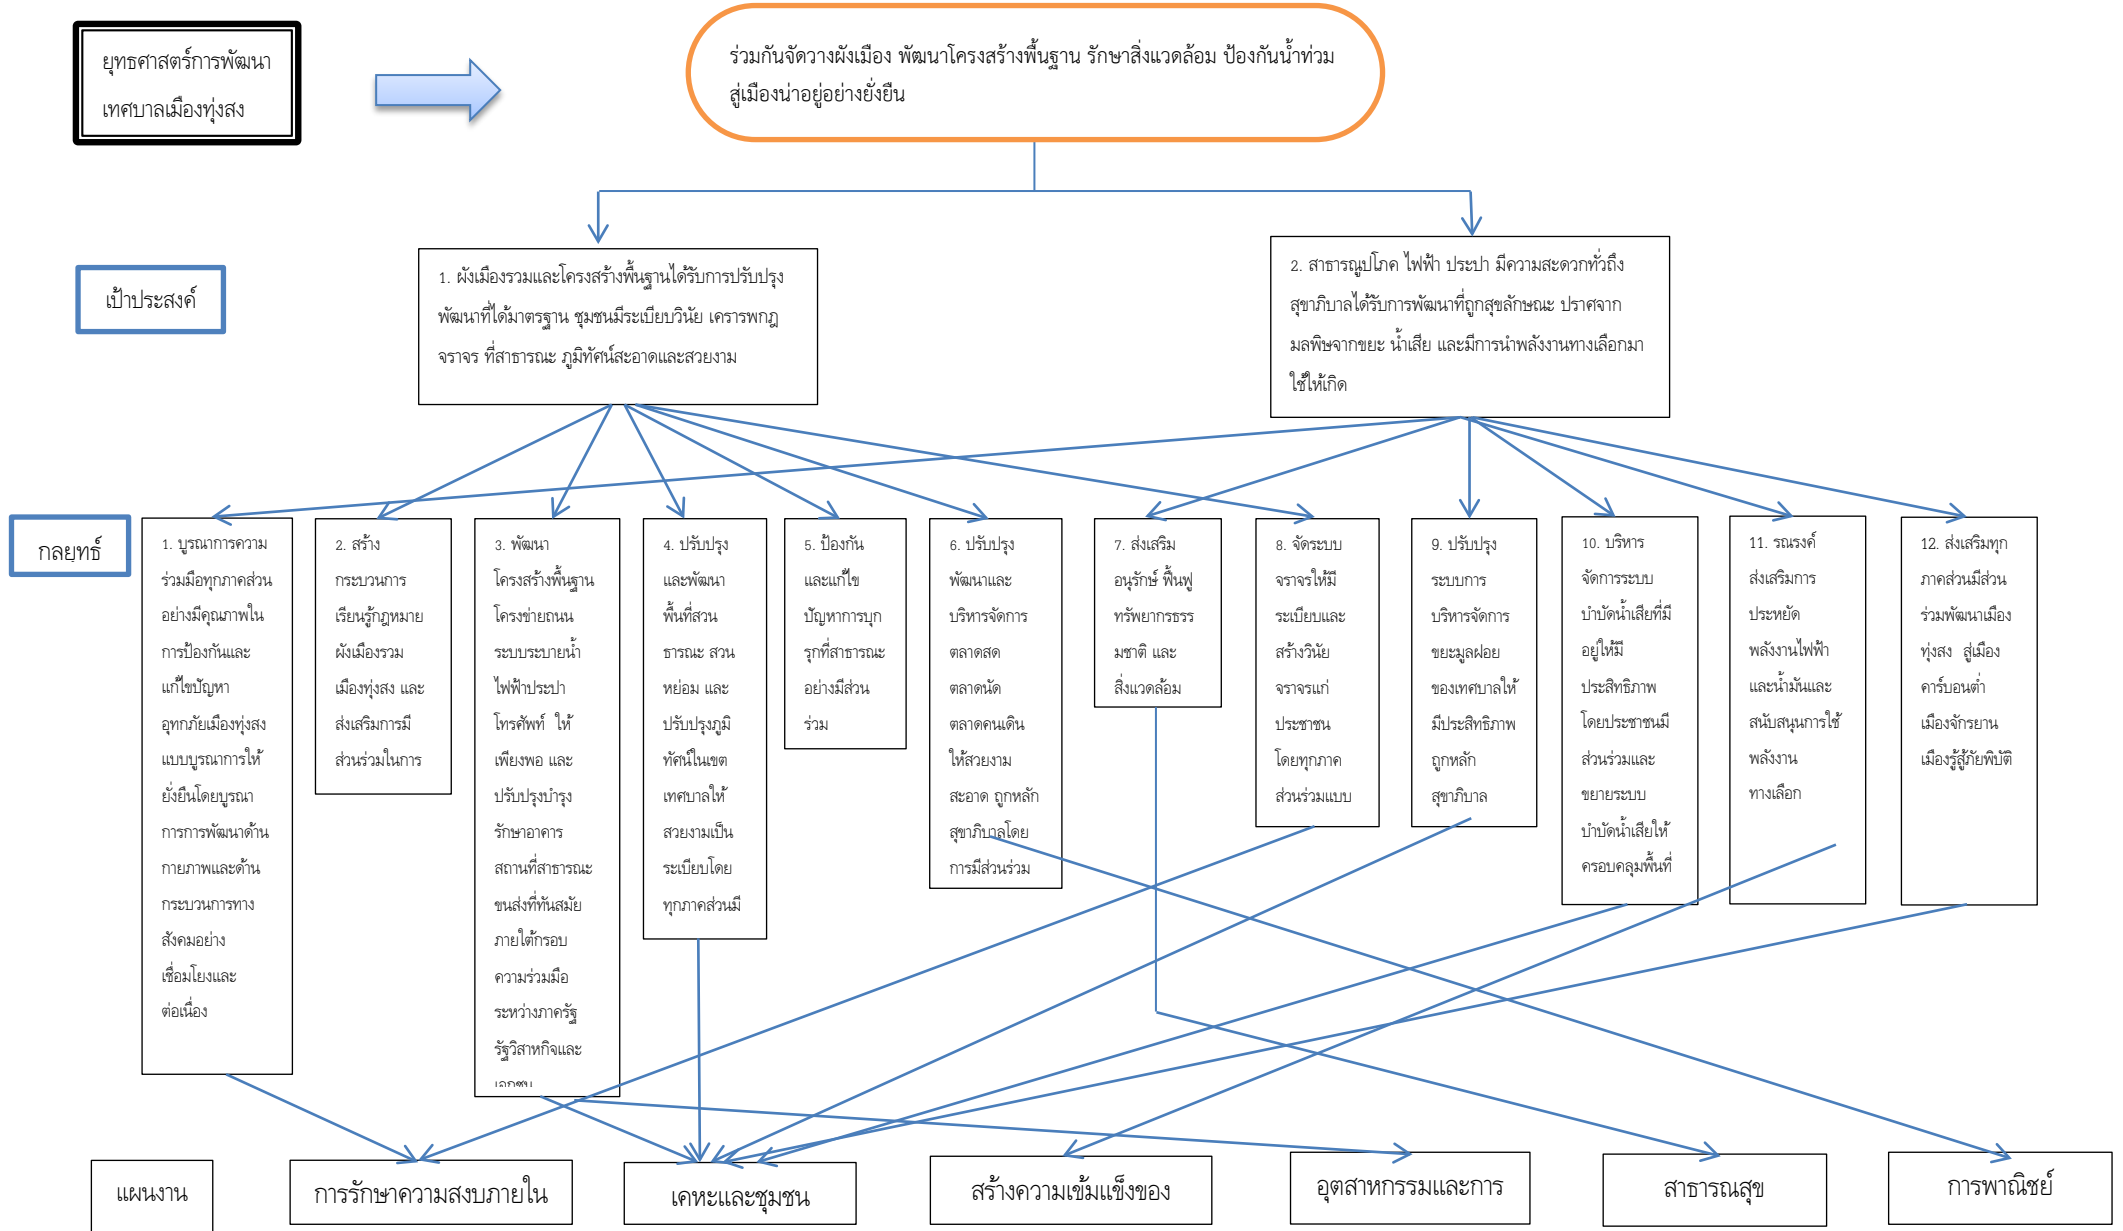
ยุทธศาสตร์การพัฒนา เทศบาลเมืองทุ่งสง

ร่วมกันจัดวางผังเมือง พัฒนาโครงสร้างพื้นฐาน รักษาสิ่งแวดล้อม ป้องกันน้ำท่วม สู่เมืองน่าอยู่อย่างยั่งยืน

เป้าประสงค์

1. ผังเมืองรวมและโครงสร้างพื้นฐานได้รับการปรับปรุงพัฒนาที่ได้มาตรฐาน ชุมชนมีระเบียบวินัย เคารพกฎจราจร ที่สาธารณะ ภูมิทัศน์สะอาดและสวยงาม

2. สาธารณูปโภค ไฟฟ้า ประปา มีความสะดวกทั่วถึง สุขาภิบาลได้รับการพัฒนาที่ถูกสุขลักษณะ ปราศจากมลพิษจากขยะ น้ำเสีย และมีการนำพลังงานทางเลือกมาใช้ให้เกิด

กลยุทธ์

1. บูรณาการความร่วมมือทุกภาคส่วนอย่างมีคุณภาพในการป้องกันและแก้ไขปัญหาอุทกภัยเมืองทุ่งสงแบบบูรณาการให้ยั่งยืนโดยบูรณาการการพัฒนาด้านกายภาพและด้านกระบวนการทางสังคมอย่างเชื่อมโยงและต่อเนื่อง

2. สร้างกระบวนการเรียนรู้กฎหมายผังเมืองรวมเมืองทุ่งสง และส่งเสริมการมีส่วนร่วมในการ

3. พัฒนาโครงสร้างพื้นฐานโครงข่ายถนน ระบบระบายน้ำ ไฟฟ้าประปา โทรศัพท์ ให้เพียงพอ และปรับปรุงบำรุงรักษาอาคารสถานที่สาธารณะ ขนส่งที่ทันสมัยภายใต้กรอบความร่วมมือระหว่างภาครัฐ รัฐวิสาหกิจและ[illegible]

4. ปรับปรุงและพัฒนาพื้นที่สวนธารณะ สวนหย่อม และปรับปรุงภูมิทัศน์ในเขตเทศบาลให้สวยงามเป็นระเบียบโดยทุกภาคส่วนมี

5. ป้องกันและแก้ไขปัญหาการบุกรุกที่สาธารณะอย่างมีส่วนร่วม

6. ปรับปรุงพัฒนาและบริหารจัดการตลาดสด ตลาดนัด ตลาดคนเดินให้สวยงาม สะอาด ถูกหลักสุขาภิบาลโดยการมีส่วนร่วม

7. ส่งเสริมอนุรักษ์ ฟื้นฟูทรัพยากรธรรมชาติ และสิ่งแวดล้อม

8. จัดระบบจราจรให้มีระเบียบและสร้างวินัยจราจรแก่ประชาชนโดยทุกภาคส่วนร่วมแบบ

9. ปรับปรุงระบบการบริหารจัดการขยะมูลฝอยของเทศบาลให้มีประสิทธิภาพ ถูกหลักสุขาภิบาล

10. บริหารจัดการระบบบำบัดน้ำเสียที่มีอยู่ให้มีประสิทธิภาพ โดยประชาชนมีส่วนร่วมและขยายระบบบำบัดน้ำเสียให้ครอบคลุมพื้นที่

11. รณรงค์ส่งเสริมการประหยัดพลังงานไฟฟ้าและน้ำมันและสนับสนุนการใช้พลังงานทางเลือก

12. ส่งเสริมทุกภาคส่วนมีส่วนร่วมพัฒนาเมืองทุ่งสง สู่เมืองคาร์บอนต่ำ เมืองจักรยาน เมืองรู้สู้ภัยพิบัติ

แผนงาน

การรักษาความสงบภายใน

เคหะและชุมชน

สร้างความเข้มแข็งของ

อุตสาหกรรมและการ

สาธารณสุข

การพาณิชย์